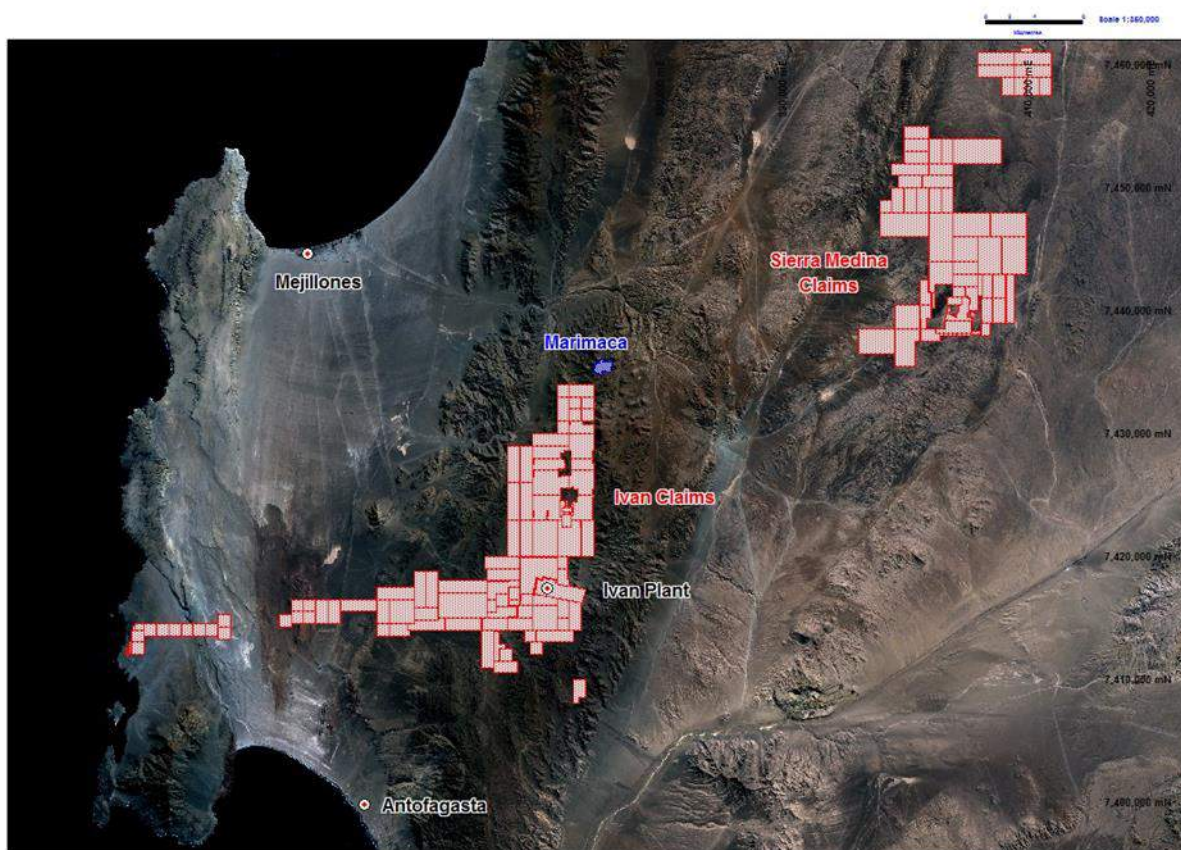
0 2 4 8
Kilometres
Scale 1:350,000

400,000 mE
410,000 mE
420,000 mE

7,460,000 mN
7,450,000 mN
7,440,000 mN
7,430,000 mN
7,420,000 mN
7,410,000 mN
7,400,000 mN

Mejillones

Sierra Medina Claims

Marimaca

Ivan Claims

Ivan Plant

Antofagasta